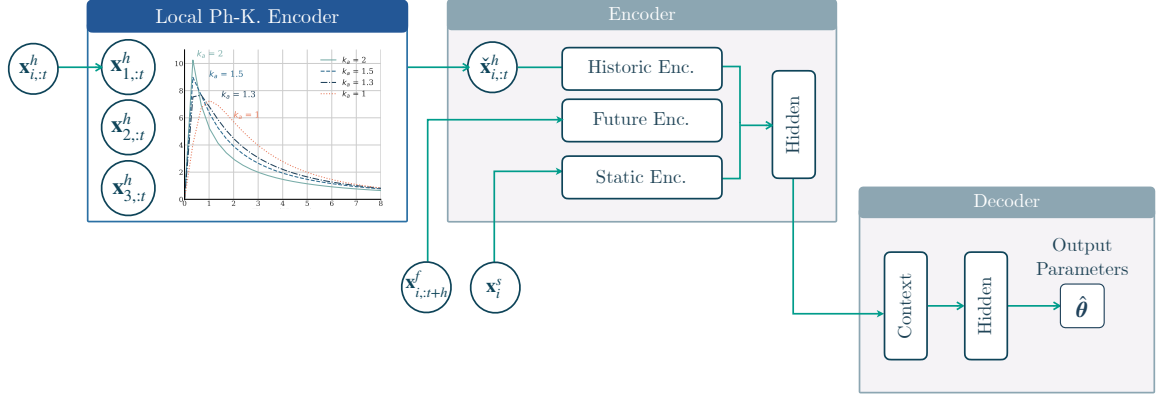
$\mathbf{x}_{i,:t}^{h}$

Local Ph-K. Encoder

$\mathbf{x}_{1,:t}^{h}$

$\mathbf{x}_{2,:t}^{h}$

$\mathbf{x}_{3,:t}^{h}$

$k_a = 2$

$k_a = 1.5$

$k_a = 1.3$

$k_a = 1$

$k_a = 2$
$k_a = 1.5$
$k_a = 1.3$
$k_a = 1$

10
8
6
4
2
0

0 1 2 3 4 5 6 7 8

Encoder

$\check{\mathbf{x}}_{i,:t}^{h}$

Historic Enc.

Future Enc.

Static Enc.

Hidden

$\mathbf{x}_{i,:t+h}^{f}$

$\mathbf{x}_{i}^{s}$

Decoder

Context

Hidden

Output Parameters

$\hat{\boldsymbol{\theta}}$